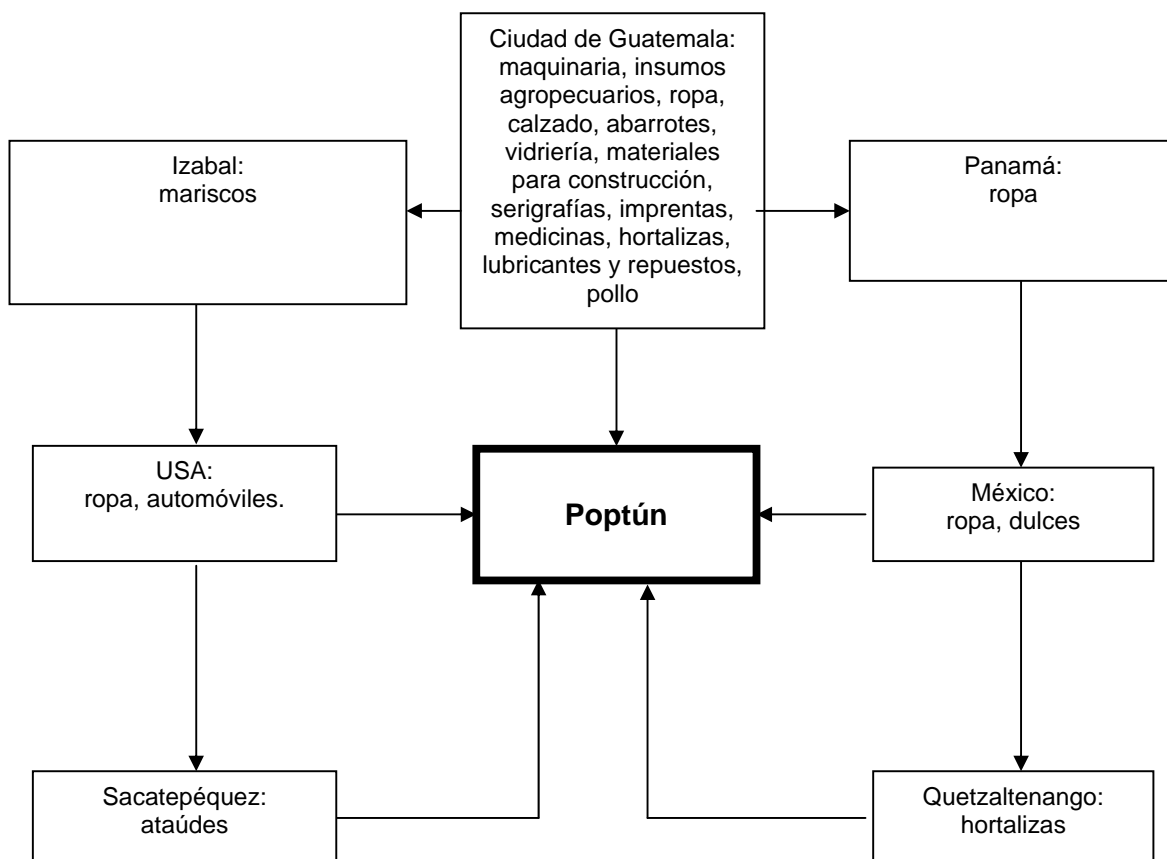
Ciudad de Guatemala: maquinaria, insumos agropecuarios, ropa, calzado, abarrotes, vidriería, materiales para construcción, serigrafías, imprentas, medicinas, hortalizas, lubricantes y repuestos, pollo

Izabal: mariscos

Panamá: ropa

USA: ropa, automóviles.

Poptún

México: ropa, dulces

Sacatepéquez: ataúdes

Quetzaltenango: hortalizas